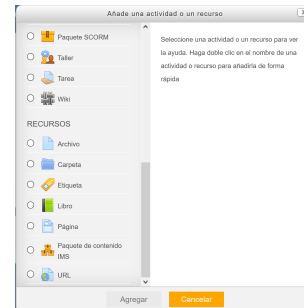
Añade una actividad o un recurso

Paquete SCORM

Taller

Tarea

Wiki

RECURSOS

Archivo

Carpeta

Etiqueta

Libro

Página

Paquete de contenido IMS

URL

Seleccione una actividad o un recurso para ver la ayuda. Haga doble clic en el nombre de una actividad o recurso para añadirla de forma rápida

Agregar

Cancelar